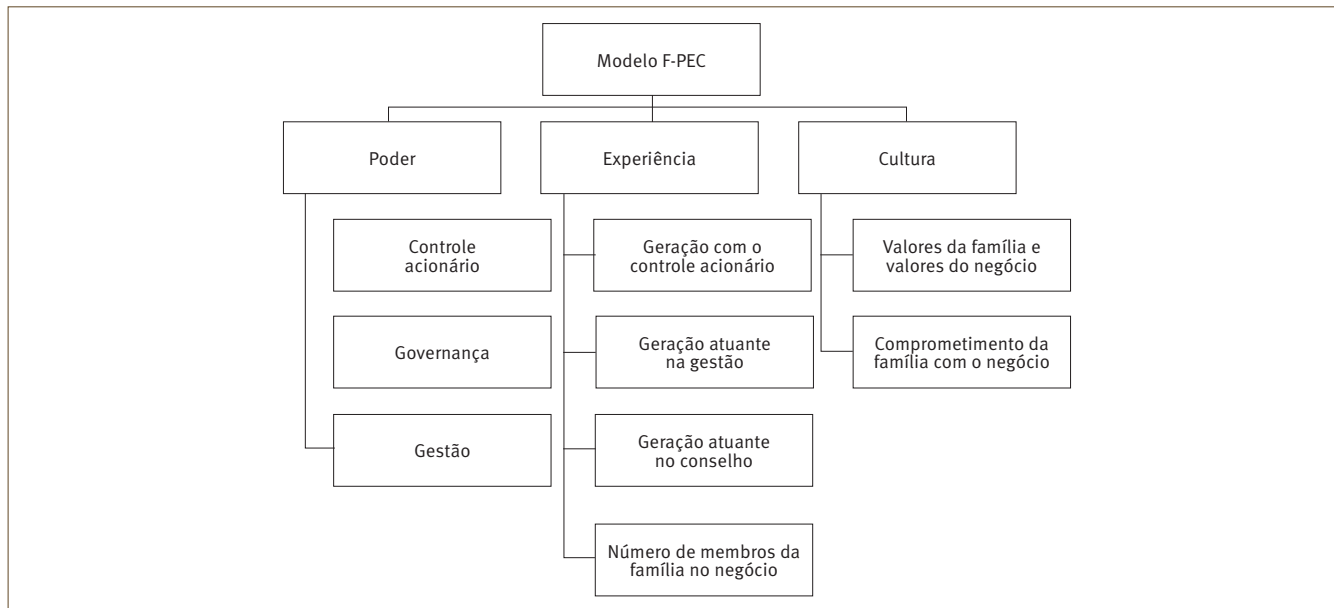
Modelo F-PEC

Poder

Experiência

Cultura

Controle acionário

Governança

Gestão

Geração com o controle acionário

Geração atuante na gestão

Geração atuante no conselho

Número de membros da família no negócio

Valores da família e valores do negócio

Comprometimento da família com o negócio